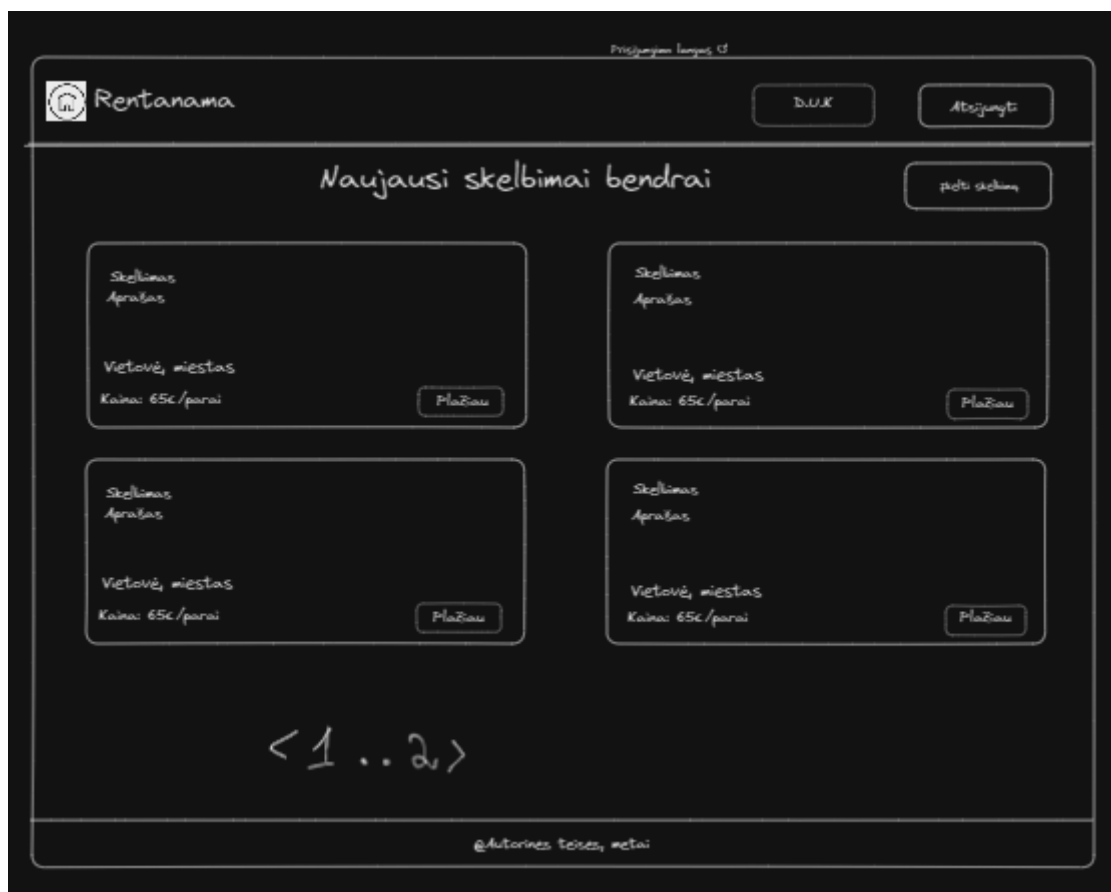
Prisijungimo langas

Rentanama

D.U.K

Atsijungti

Naujausi skelbimai bendrai

Įdėti skelbimą

Skelbimas
Aprašas

Vietovė, miestas
Kaina: 65€/parai

Plačiau

Skelbimas
Aprašas

Vietovė, miestas
Kaina: 65€/parai

Plačiau

Skelbimas
Aprašas

Vietovė, miestas
Kaina: 65€/parai

Plačiau

Skelbimas
Aprašas

Vietovė, miestas
Kaina: 65€/parai

Plačiau

< 1 .. 2 >

@Autorinės teisės, metai